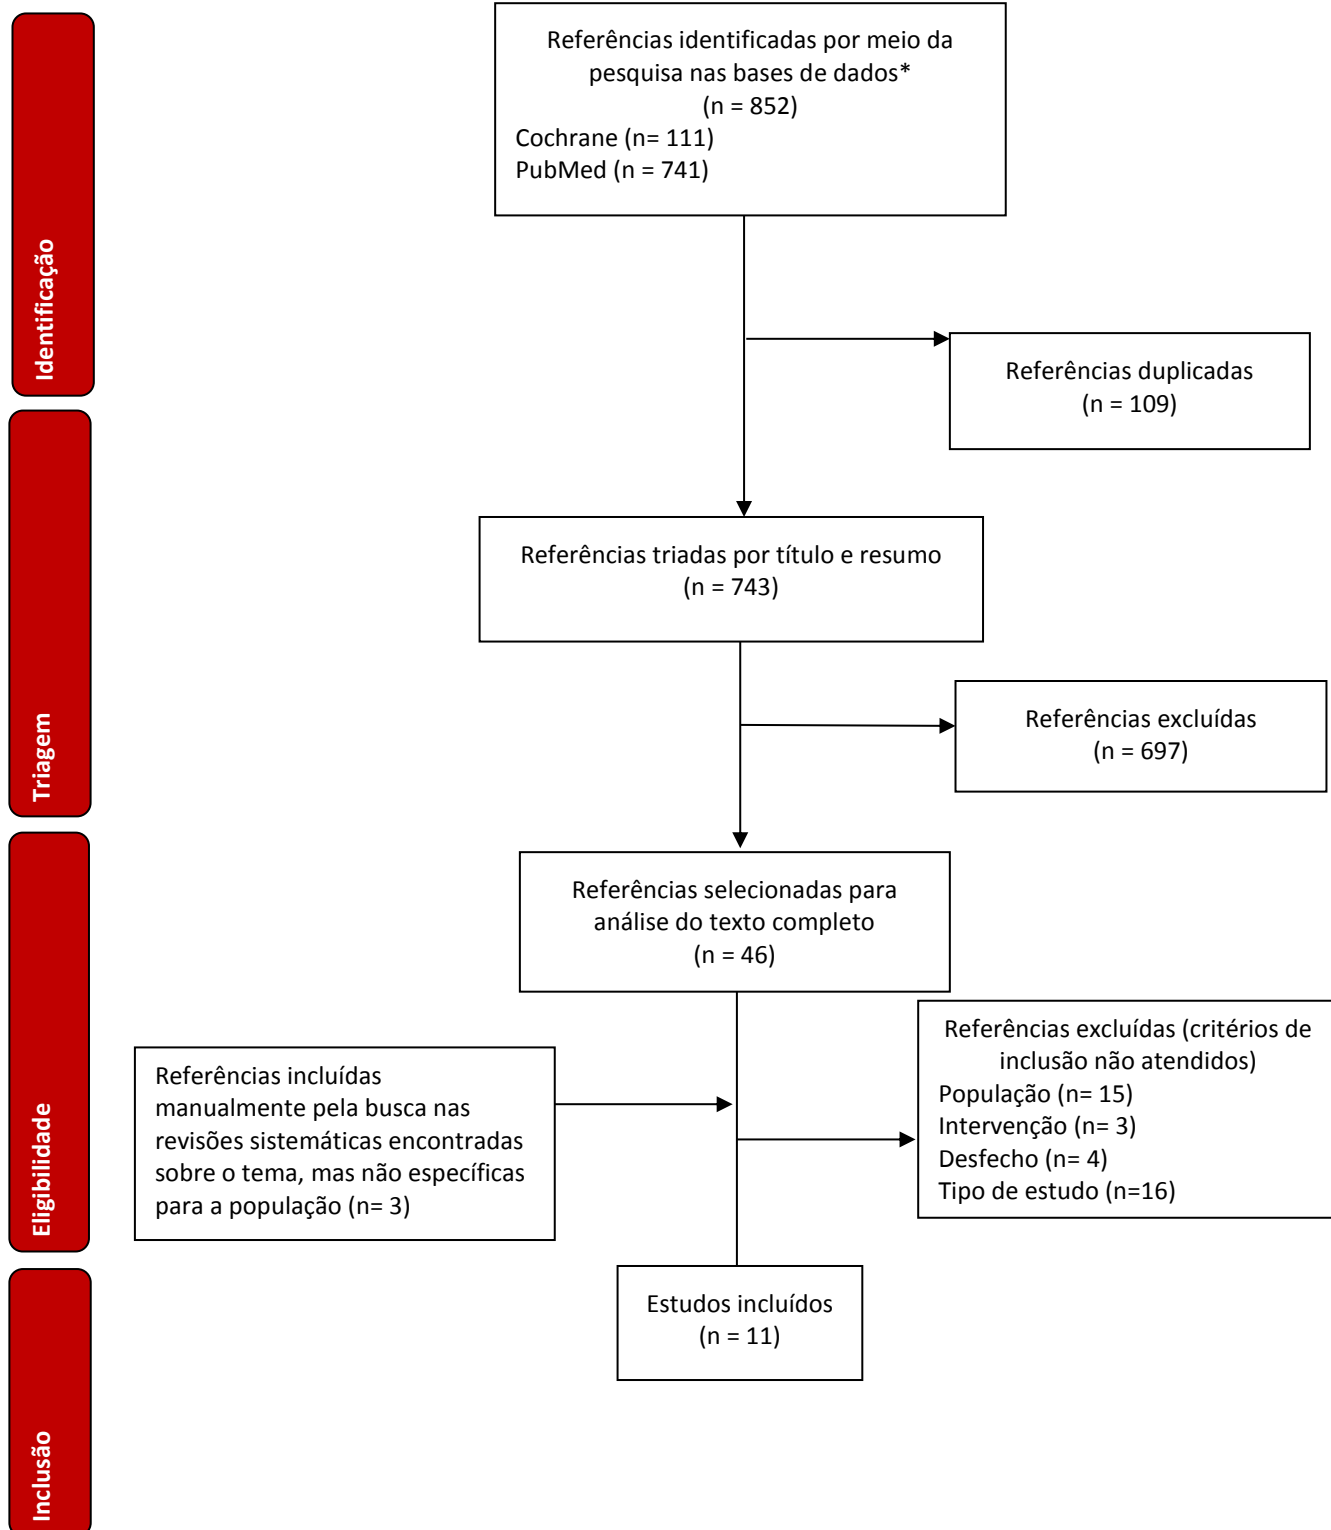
Identificação

Referências identificadas por meio da pesquisa nas bases de dados*
(n = 852)
Cochrane (n= 111)
PubMed (n = 741)

Referências duplicadas
(n = 109)

Triagem

Referências triadas por título e resumo
(n = 743)

Referências excluídas
(n = 697)

Elegibilidade

Referências selecionadas para análise do texto completo
(n = 46)

Referências incluídas manualmente pela busca nas revisões sistemáticas encontradas sobre o tema, mas não específicas para a população (n= 3)

Referências excluídas (critérios de inclusão não atendidos)
População (n= 15)
Intervenção (n= 3)
Desfecho (n= 4)
Tipo de estudo (n=16)

Inclusão

Estudos incluídos
(n = 11)